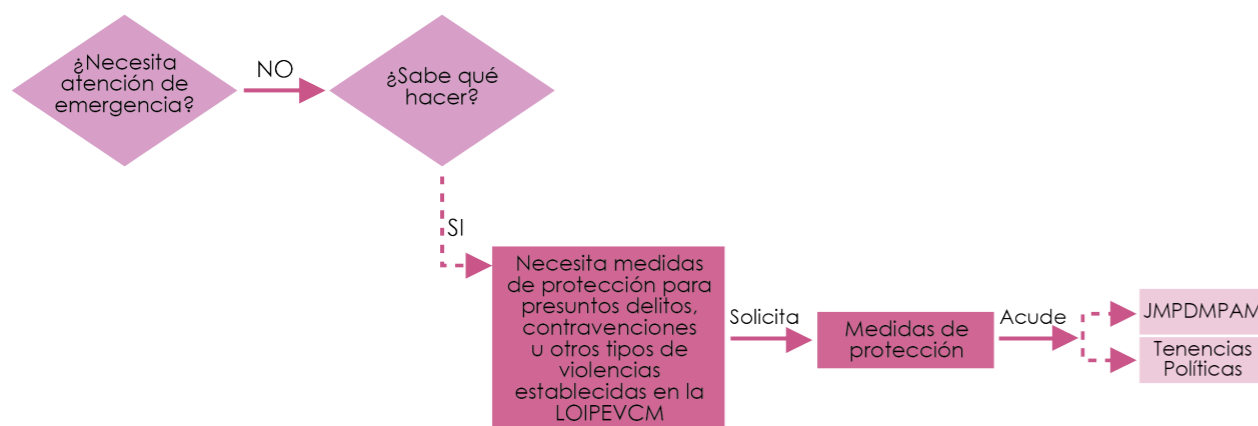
¿Necesita atención de emergencia?

NO

¿Sabe qué hacer?

SI

Necesita medidas de protección para presuntos delitos, contravenciones u otros tipos de violencias establecidas en la LOIPEVCM

Solicita

Medidas de protección

Acude

JMPDMPAM

Tenencias Políticas